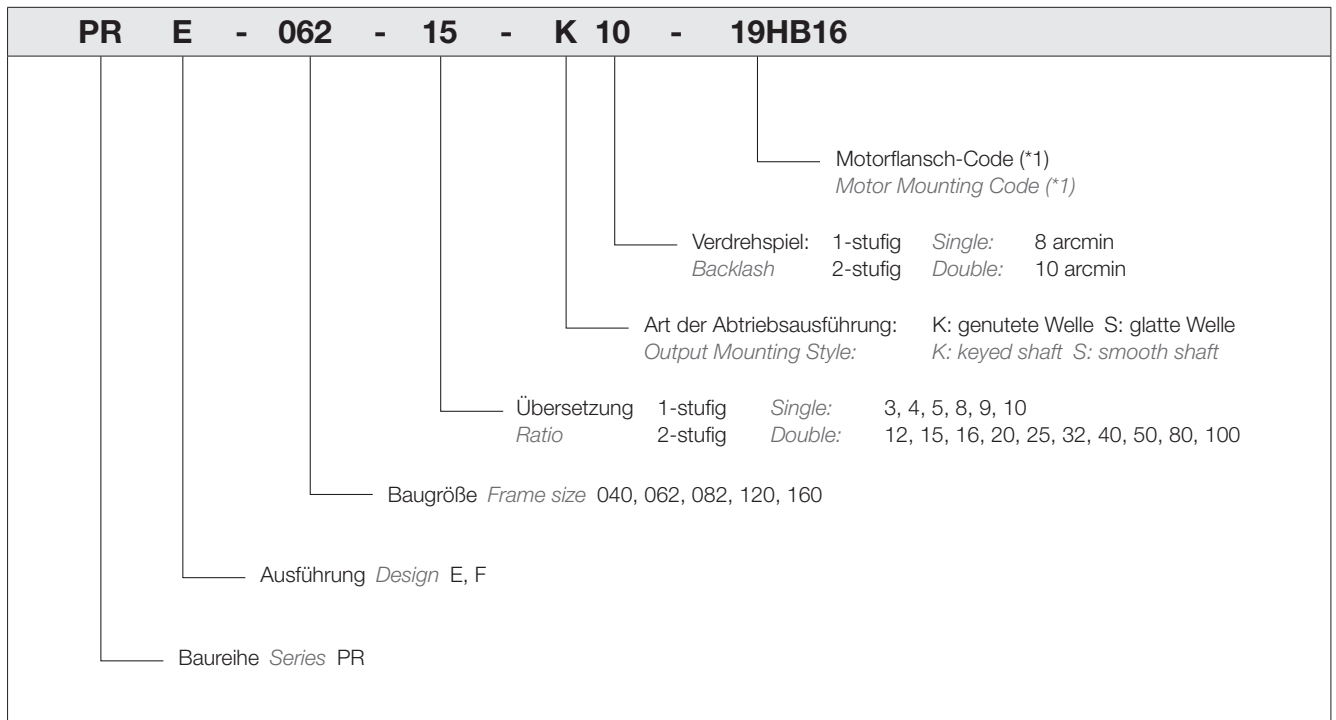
PR E - 062 - 15 - K 10 - 19HB16

Motorflansch-Code (*1)
Motor Mounting Code (*1)

Verdrehspiel: 1-stufig Single: 8 arcmin
Backlash 2-stufig Double: 10 arcmin

Art der Abtriebsausführung: K: genutete Welle S: glatte Welle
Output Mounting Style: K: keyed shaft S: smooth shaft

Übersetzung 1-stufig Single: 3, 4, 5, 8, 9, 10
Ratio 2-stufig Double: 12, 15, 16, 20, 25, 32, 40, 50, 80, 100

Baugröße Frame size 040, 062, 082, 120, 160

Ausführung Design E, F

Baureihe Series PR